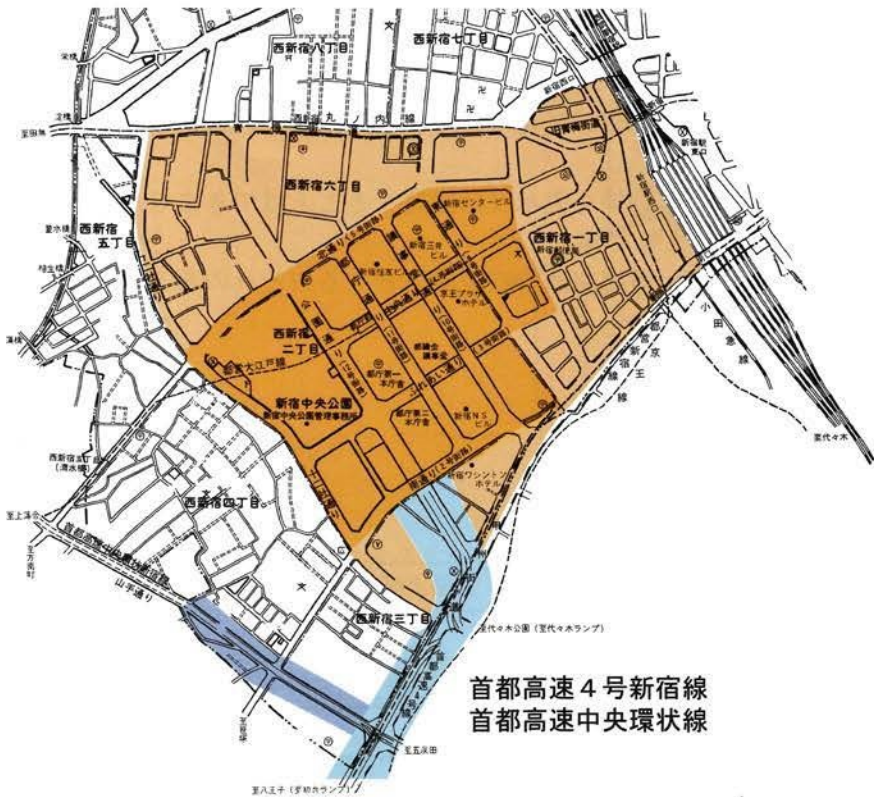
西新宿八丁目
西新宿七丁目
青梅街道
丸ノ内線
西新宿六丁目
新宿センタービル
西新宿一丁目
西新宿
五丁目
新宿住友ビル
新宿三井ビル
京王プラザホテル
西新宿
二丁目
新宿中央公園
新宿中央公園管理事務所
都庁第一本庁舎
都議会議事堂
都庁第二本庁舎
新宿NSビル
新宿ワシントンホテル
小田急線
京王線
西新宿四丁目
西新宿三丁目
山手通り
至代々木
至代々木公園（至代々木ランプ）
至八王子（至初台ランプ）
至五反田
首都高速4号新宿線
首都高速中央環状線